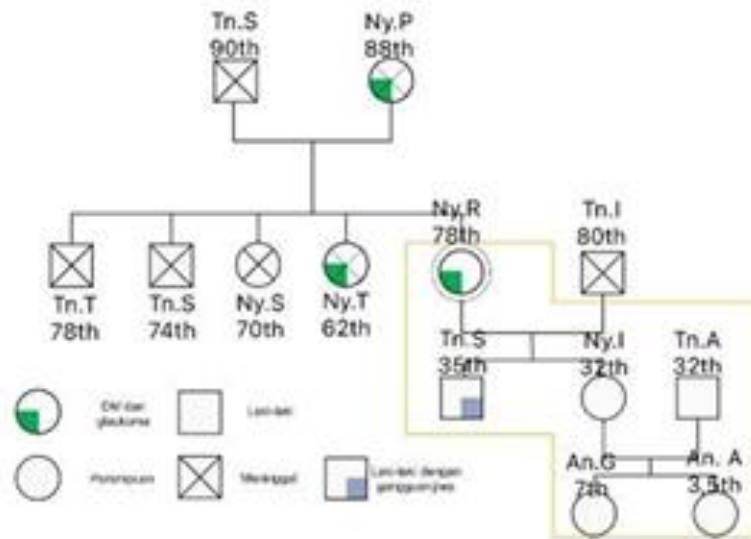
Tn.S
90th

Ny.P
88th

Tn.T
78th

Tn.S
74th

Ny.S
70th

Ny.T
62th

Ny.R
78th

Tn.I
80th

Tn.S
35th

Ny.I
32th

Tn.A
32th

An.G
7th

An. A
3,5th

DM dan glaukoma

Laki-laki

Perempuan

Meninggal

Laki-laki dengan gangguan jiwa